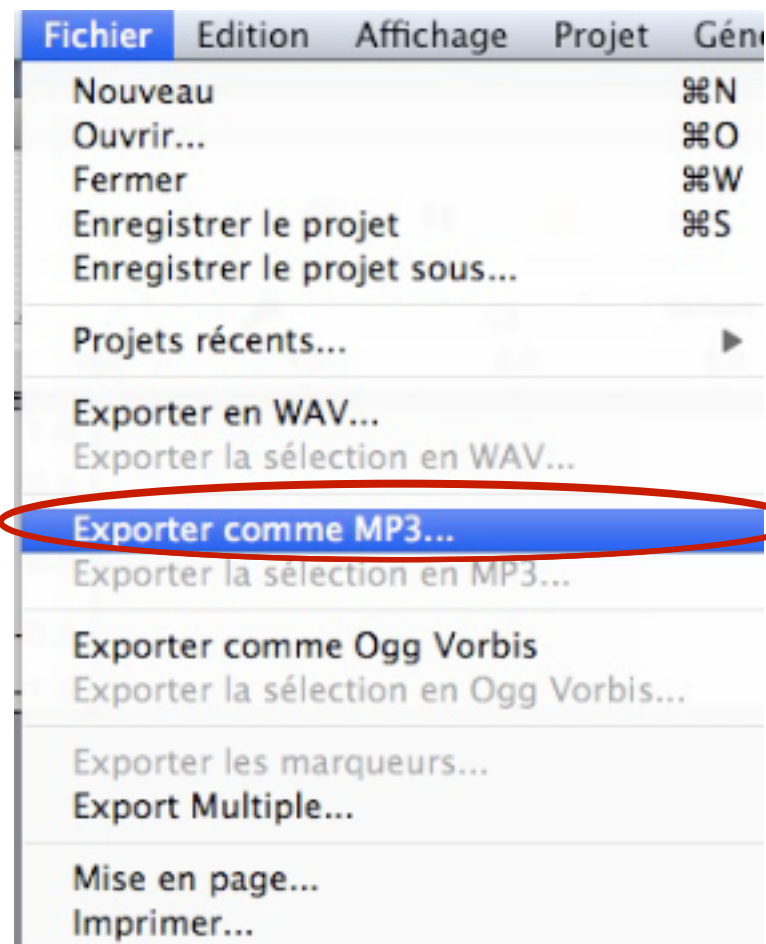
Fichier Edition Affichage Projet Géné

Nouveau ⌘N
Ouvrir... ⌘O
Fermer ⌘W
Enregistrer le projet ⌘S
Enregistrer le projet sous...

Projets récents...

Exporter en WAV...
Exporter la sélection en WAV...

Exporter comme MP3...
Exporter la sélection en MP3...

Exporter comme Ogg Vorbis
Exporter la sélection en Ogg Vorbis...

Exporter les marqueurs...
Export Multiple...

Mise en page...
Imprimer...